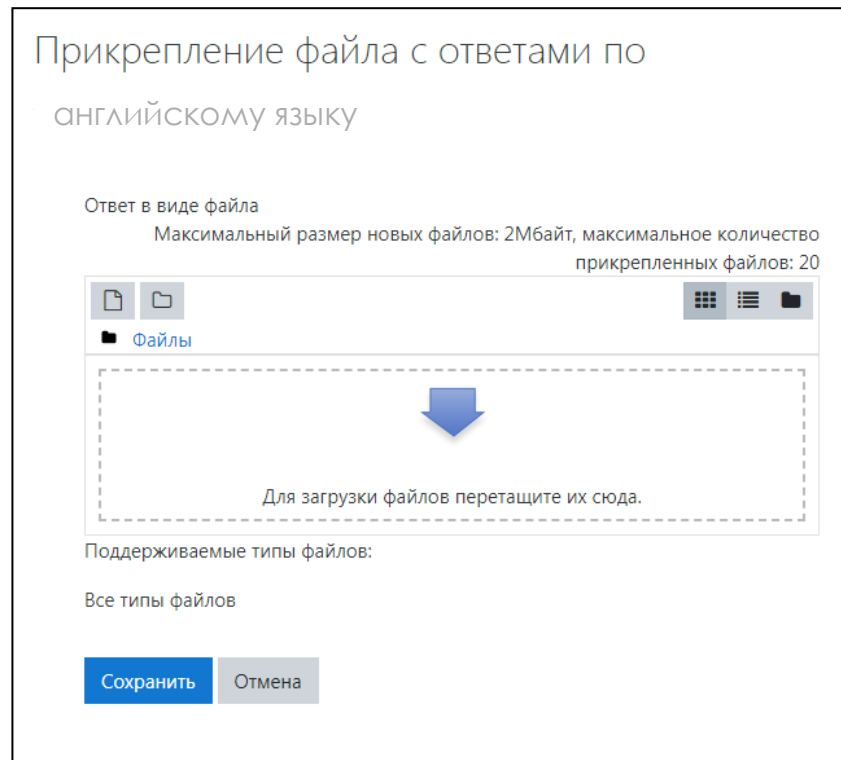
Прикрепление файла с ответами по английскому языку

Ответ в виде файла

Максимальный размер новых файлов: 2Мбайт, максимальное количество прикрепленных файлов: 20

Файлы

Для загрузки файлов перетащите их сюда.

Поддерживаемые типы файлов:

Все типы файлов

Сохранить Отмена